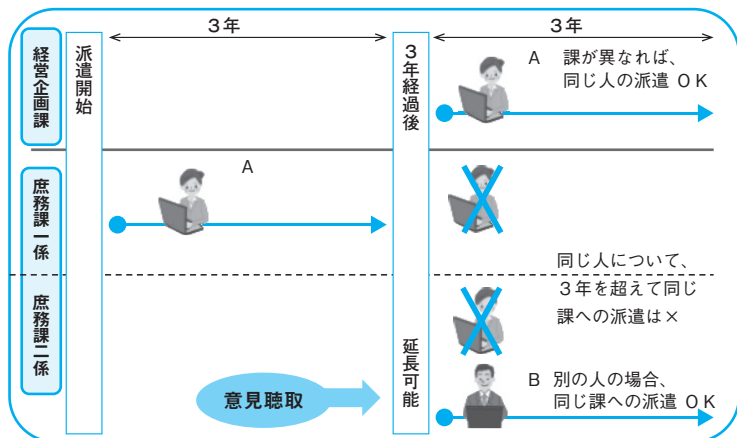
３年

３年

経営企画課

派遣開始

３年経過後

A　課が異なれば、
同じ人の派遣 ＯＫ

庶務課一係

A

庶務課二係

同じ人について、
３年を超えて同じ
課への派遣は×

延長可能

意見聴取

B　別の人の場合、
同じ課への派遣 ＯＫ